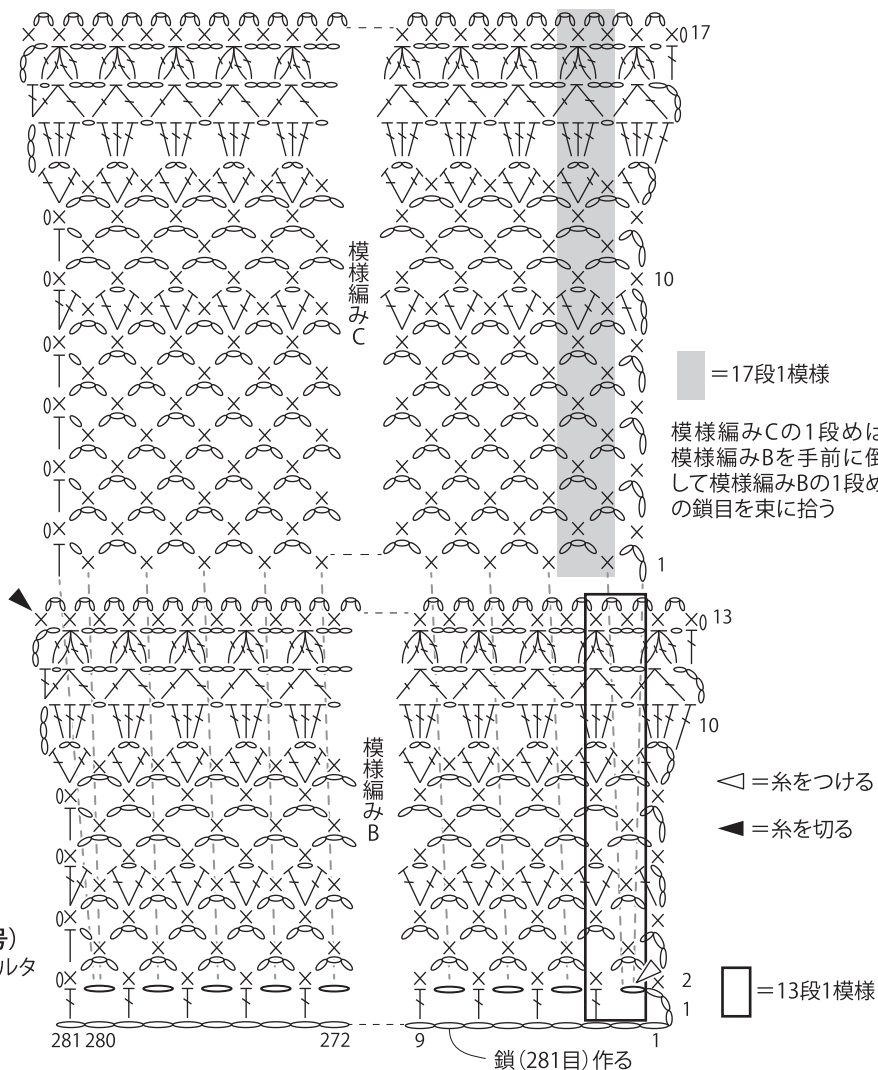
17

模様編みC

10

=17段1模様

模様編みCの1段めは模様編みBを手前に倒して模様編みBの1段めの鎖目を束に拾う

1

13

10

模様編みB

◁ =糸をつける

◀ =糸を切る

号)
ルタ

2
1

=13段1模様

281 280

272

9

1

鎖(281目)作る